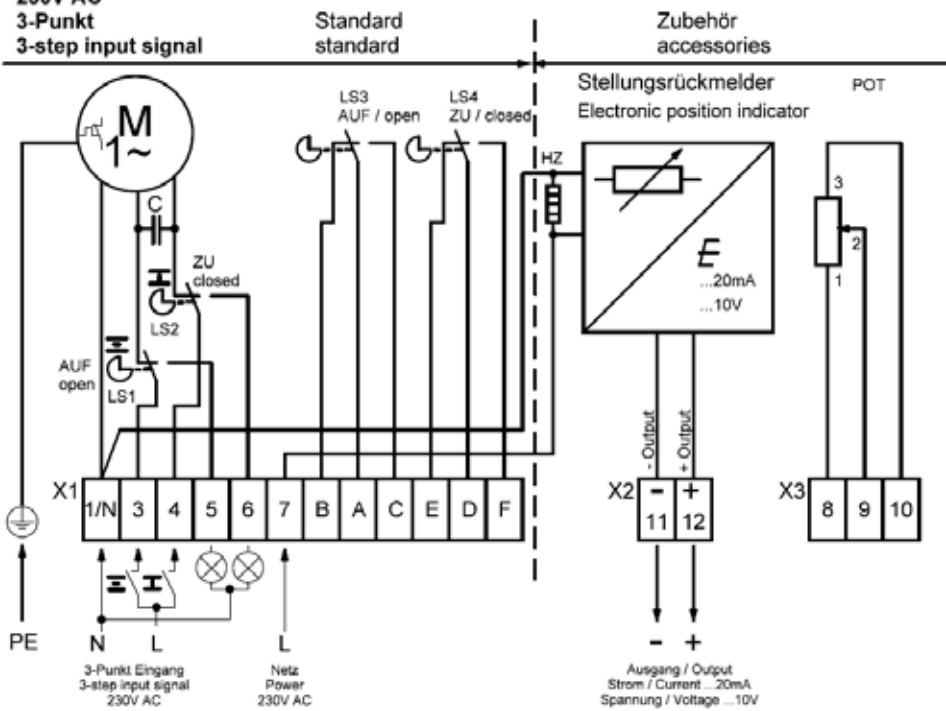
230V AC
3-Punkt
3-step input signal

Standard
standard

Zubehör
accessories

Stellungsrückmelder
Electronic position indicator

POT

M
1~

LS3
AUF / open

LS4
ZU / closed

HZ

C

ZU
closed

LS2

AUF
open

LS1

$E$
...20mA
...10V

3
2
1

- Output
+ Output

X1
1/N
3
4
5
6
7
B
A
C
E
D
F

X2
-
+
11
12

X3
8
9
10

PE
N
L
L

3-Punkt Eingang
3-step input signal
230V AC

Netz
Power
230V AC

-
+

Ausgang / Output
Strom / Current ...20mA
Spannung / Voltage ...10V